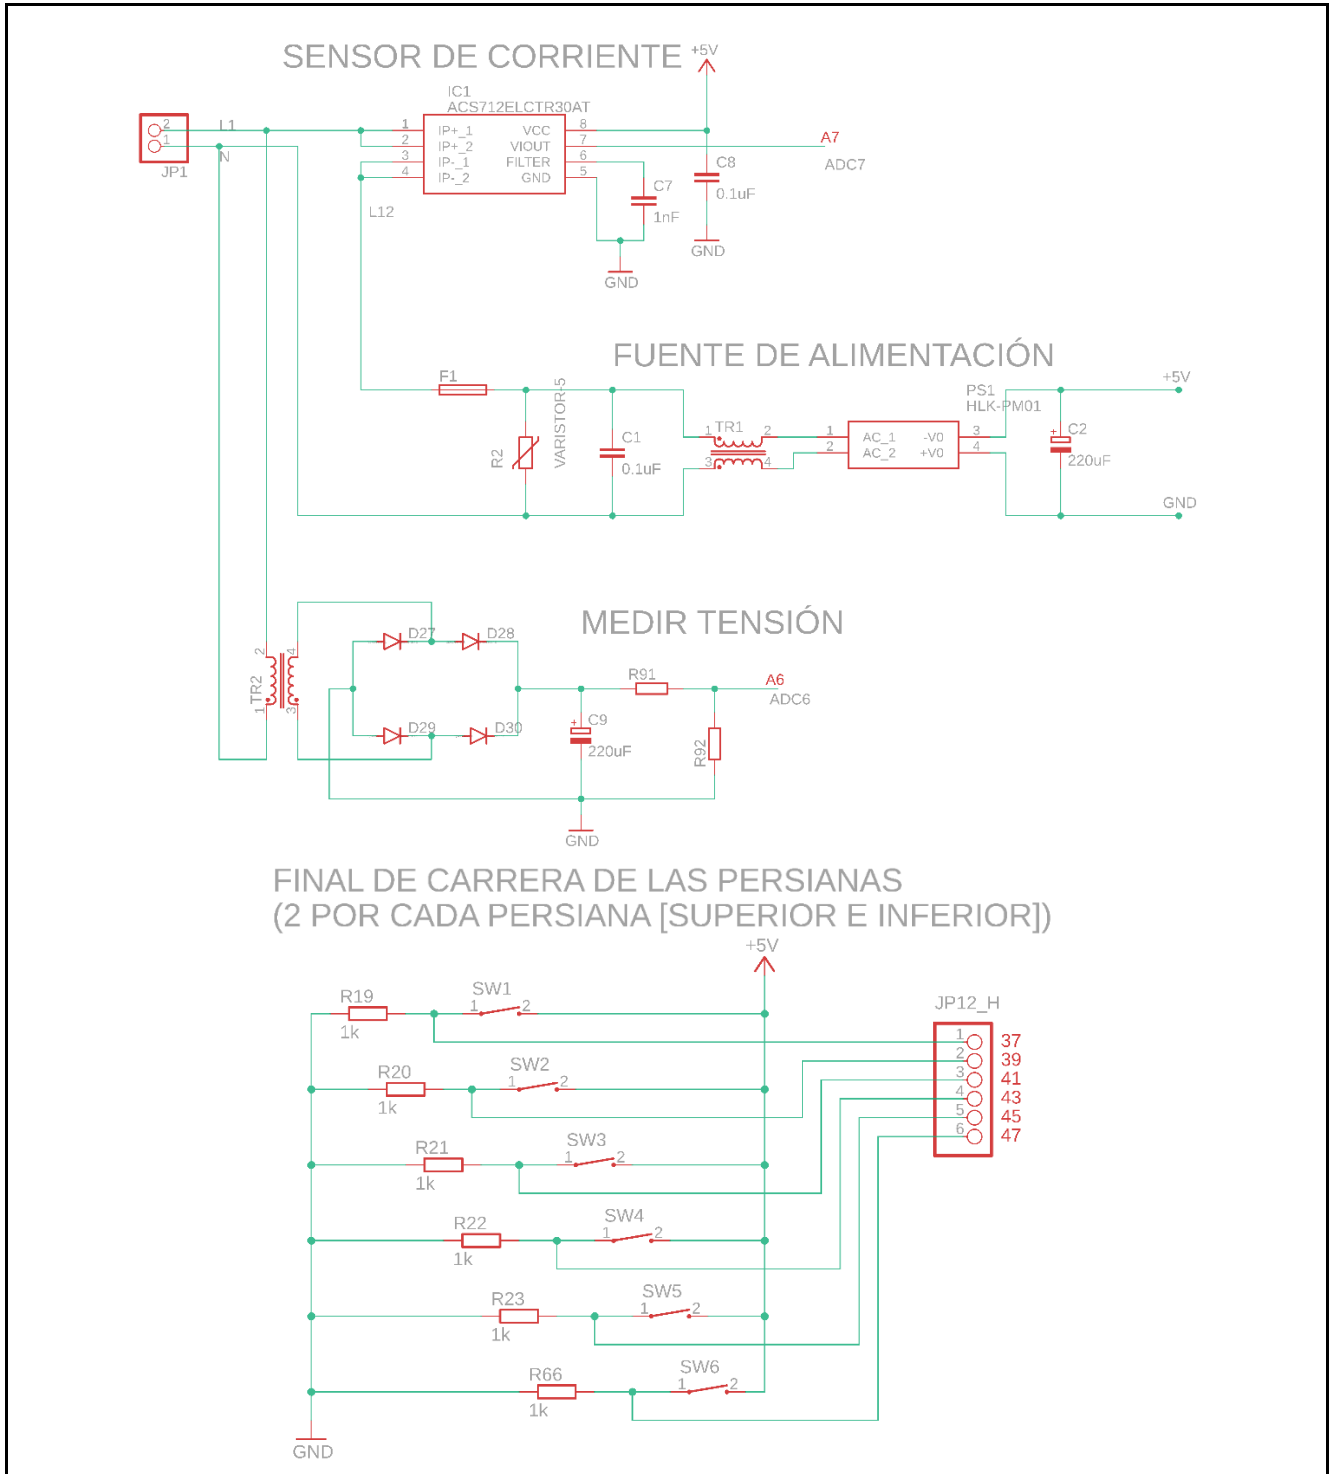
SENSOR DE CORRIENTE
+5V
IC1
ACS712ELCTR30AT
2
1
JP1
L1
N
1
2
3
4
IP+_1
IP+_2
IP-_1
IP-_2
VCC
VIOUT
FILTER
GND
8
7
6
5
A7
ADC7
C8
0.1uF
C7
1nF
GND
GND
L12

FUENTE DE ALIMENTACIÓN
F1
VARISTOR-5
R2
C1
0.1uF
TR1
1
2
3
4
1
2
AC_1
AC_2
-V0
+V0
3
4
PS1
HLK-PM01
+5V
C2
220uF
GND

MEDIR TENSIÓN
TR2
2
1
4
3
D27
D28
D29
D30
R91
A6
ADC6
C9
220uF
R92
GND

FINAL DE CARRERA DE LAS PERSIANAS
(2 POR CADA PERSIANA [SUPERIOR E INFERIOR])
+5V
R19
1k
SW1
1
2
R20
1k
SW2
1
2
R21
1k
SW3
1
2
R22
1k
SW4
1
2
R23
1k
SW5
1
2
R66
1k
SW6
1
2
JP12_H
1
2
3
4
5
6
37
39
41
43
45
47
GND